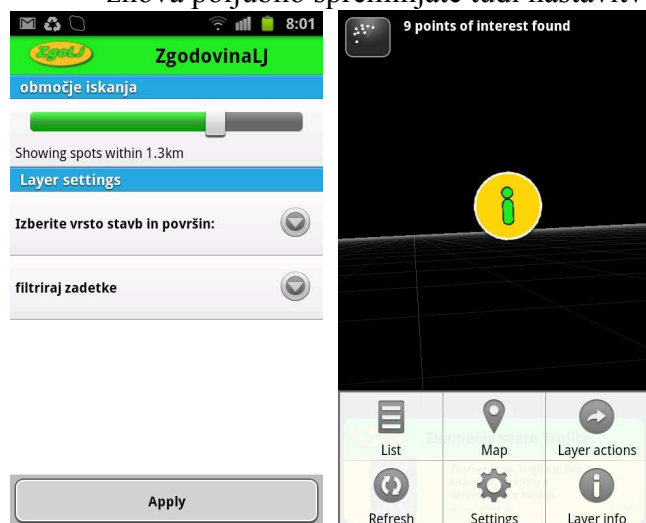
Zlo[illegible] poljubno spreminjate tudi nastavit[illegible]

8:01

ZgodovinaLJ

ZgodovinaLJ

območje iskanja

Showing spots within 1.3km

Layer settings

Izberite vrsto stavb in površin:

filtriraj zadetke

Apply

9 points of interest found

Znamenje svete Trojice

List

Map

Layer actions

Refresh

Settings

Layer info